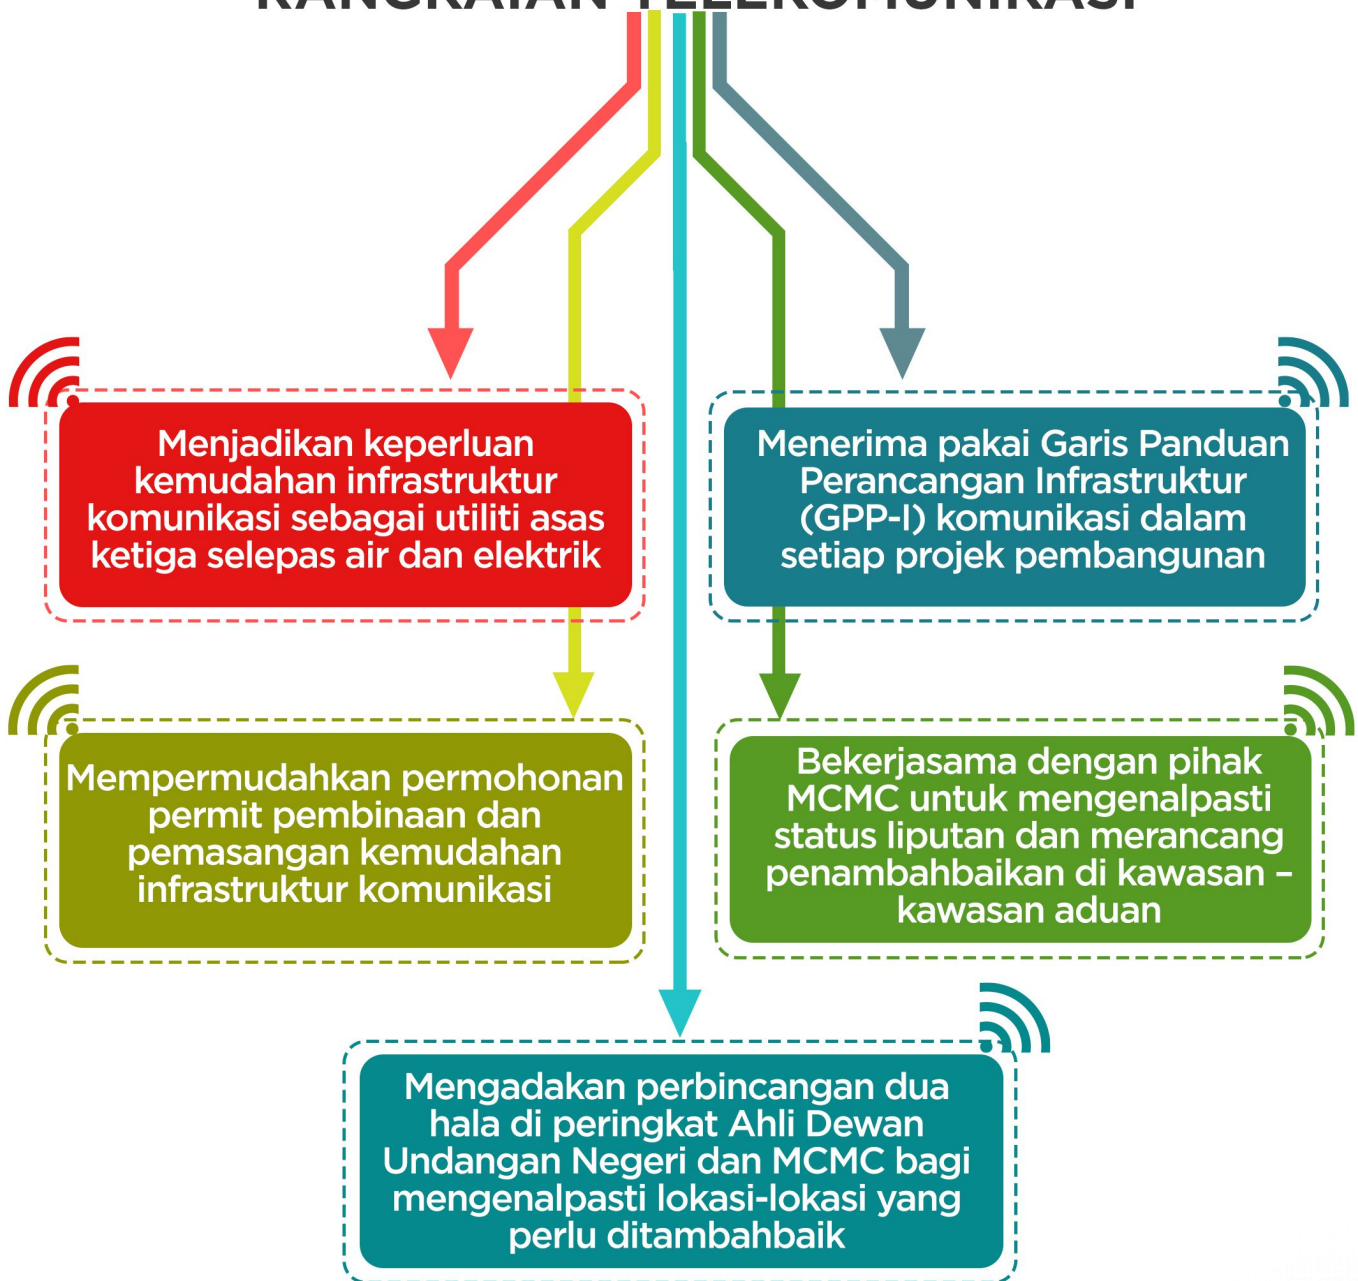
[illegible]

Menjadikan keperluan kemudahan infrastruktur komunikasi sebagai utiliti asas ketiga selepas air dan elektrik

Menerima pakai Garis Panduan Perancangan Infrastruktur (GPP-I) komunikasi dalam setiap projek pembangunan

Mempermudahkan permohonan permit pembinaan dan pemasangan kemudahan infrastruktur komunikasi

Bekerjasama dengan pihak MCMC untuk mengenalpasti status liputan dan merancang penambahbaikan di kawasan – kawasan aduan

Mengadakan perbincangan dua hala di peringkat Ahli Dewan Undangan Negeri dan MCMC bagi mengenalpasti lokasi-lokasi yang perlu ditambahbaik